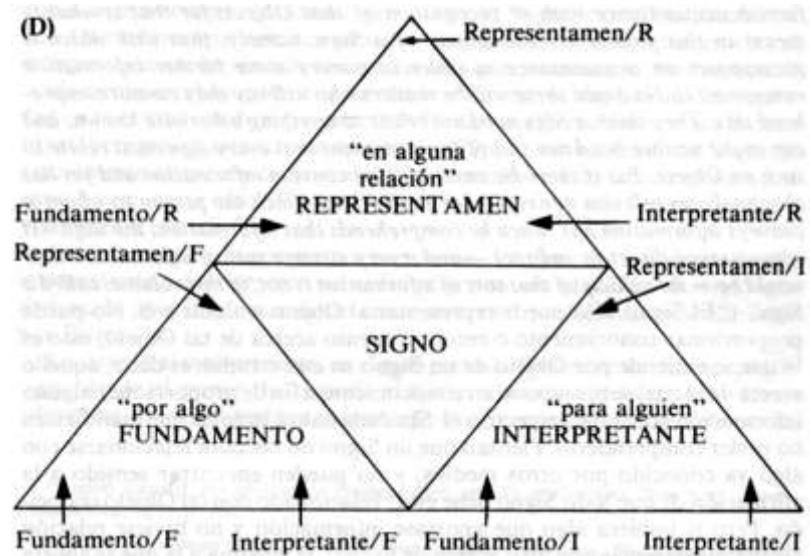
(D)

Representamen/R

"en alguna relación"
REPRESENTAMEN

Fundamento/R

Interpretante/R

Representamen/F

Representamen/I

SIGNO

"por algo"
FUNDAMENTO

"para alguien"
INTERPRETANTE

Fundamento/F

Interpretante/F

Fundamento/I

Interpretante/I